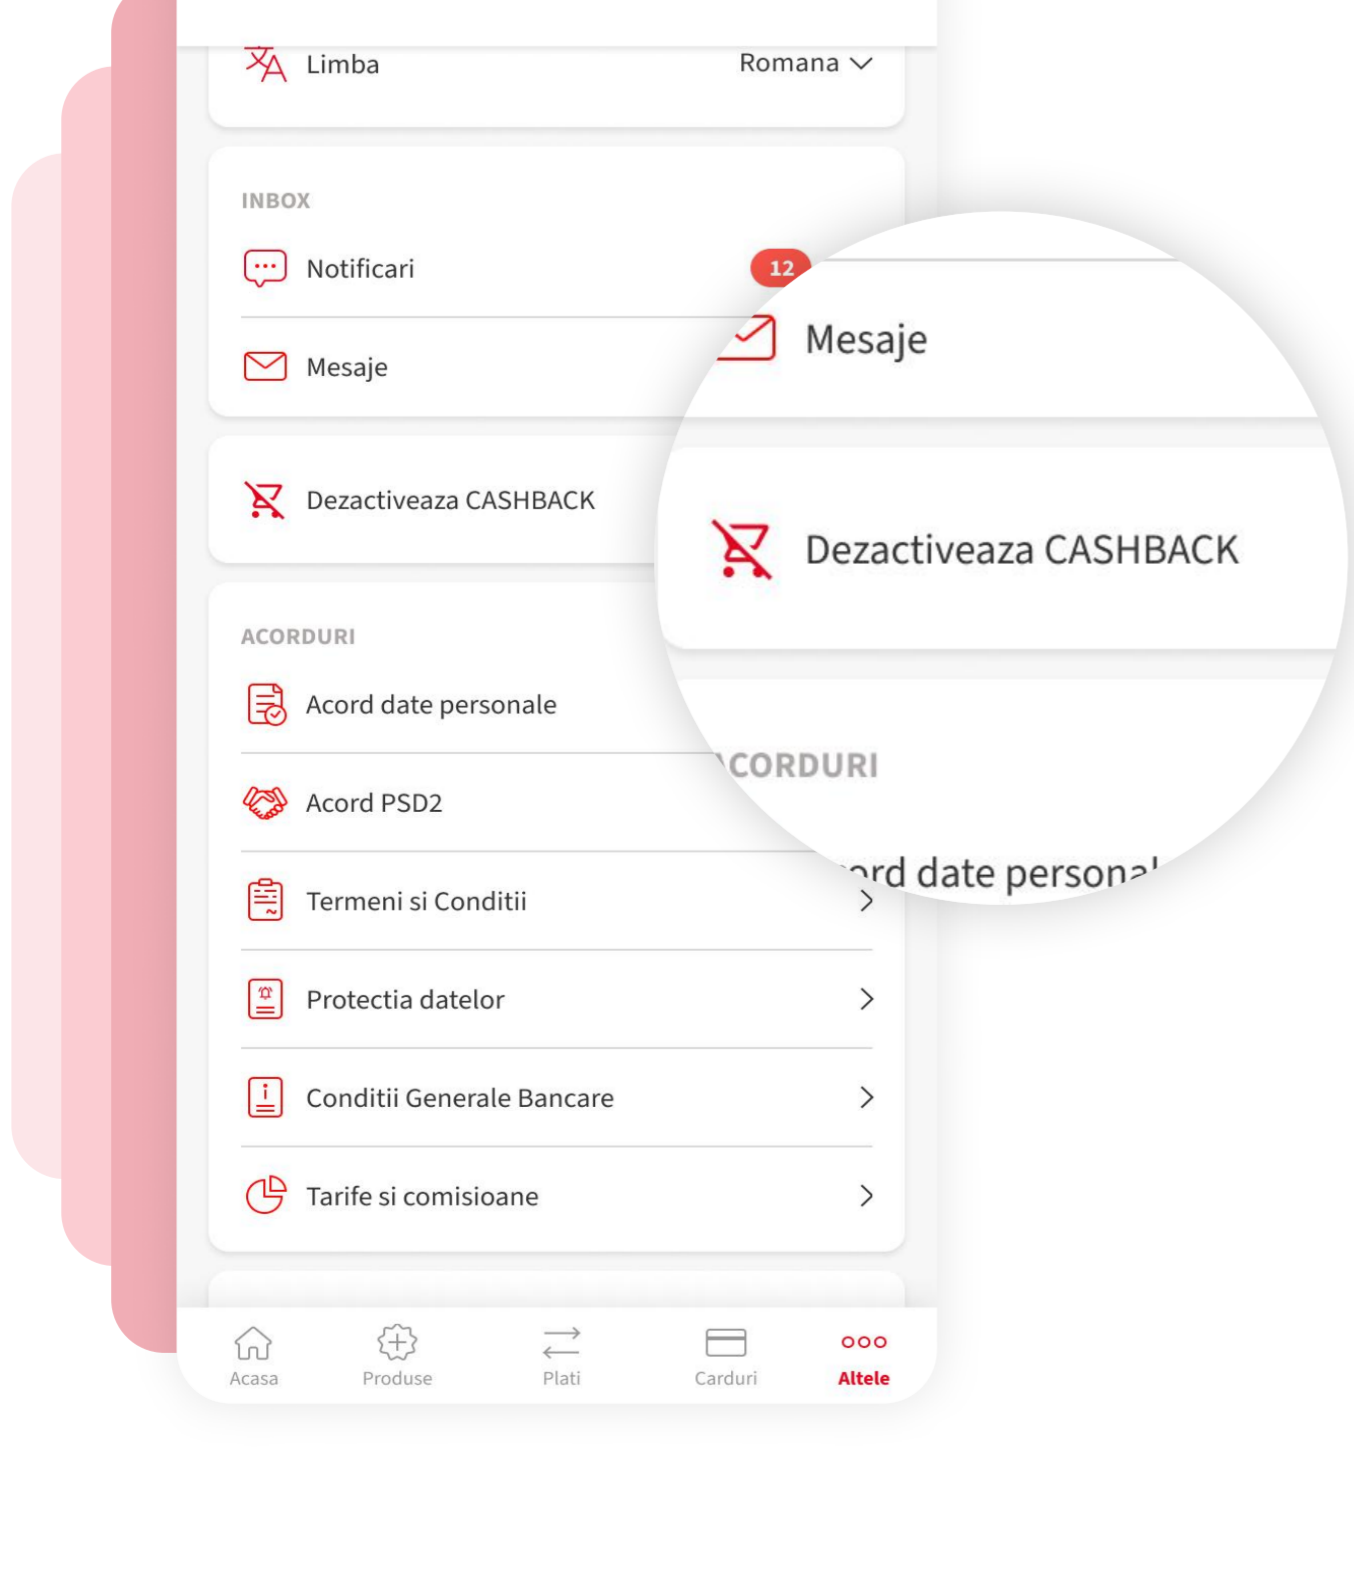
Limba Romana

INBOX

Notificari 12

Mesaje

Dezactiveaza CASHBACK

ACORDURI

Acord date personale

Acord PSD2

Termeni si Conditii

Protectia datelor

Conditii Generale Bancare

Tarife si comisioane

Mesaje

Dezactiveaza CASHBACK

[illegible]CORDURI

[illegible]rd date persona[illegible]

Acasa
Produse
Plati
Carduri
Altele